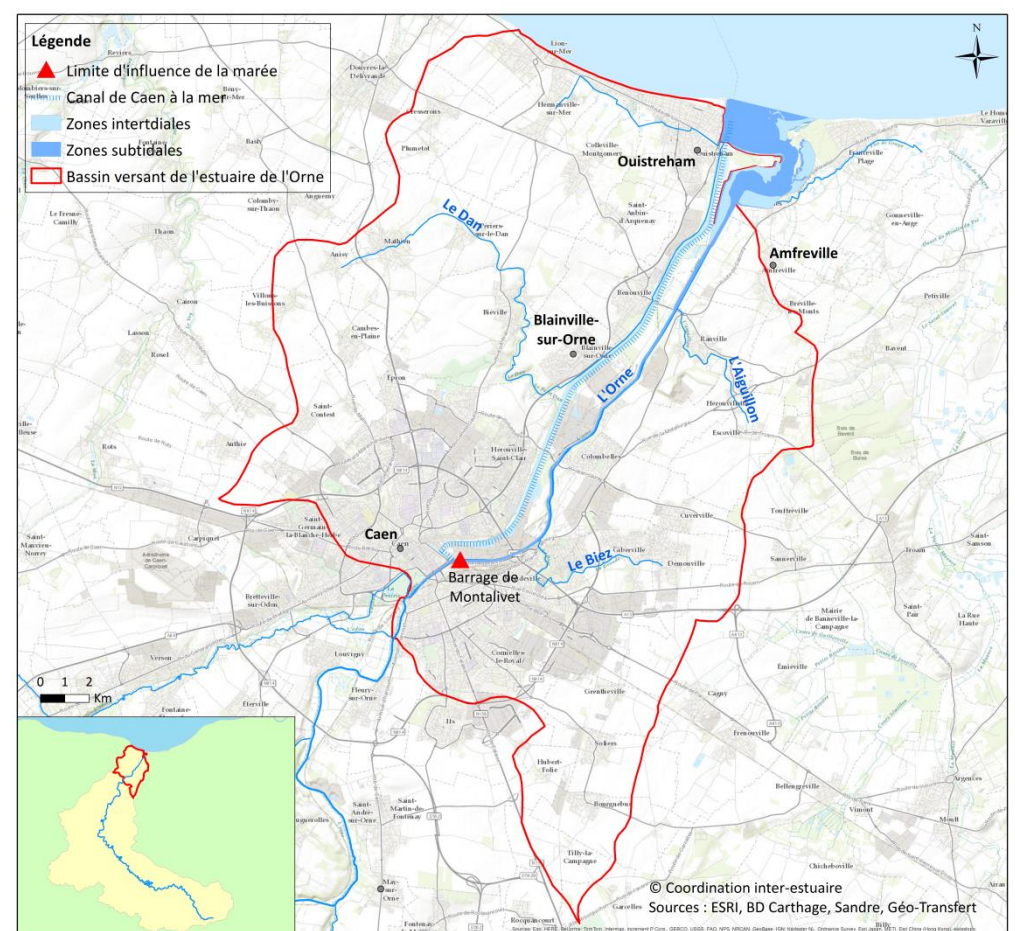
Légende
Limite d'influence de la marée
Canal de Caen à la mer
Zones intertidales
Zones subtidales
Bassin versant de l'estuaire de l'Orne

N

Ouistreham
Amfreville
Blainville-sur-Orne
Caen
Barrage de Montalivet
Le Dan
L'Orne
L'Aiguillon
Le Biez

Lion-sur-Mer
Hermanville-sur-Mer
Colleville-Montgomery
Douvres-la-Délivrande
Plumetot
Mathieu
Périers-sur-le-Dan
Saint-Aubin-d'Arquenay
Bénouville
Biéville
Anisy
Villons-les-Buissons
Cambes-en-Plaine
Epron
Saint-Contest
Hérouville-Saint-Clair
Colombelles
Ranville
Hérouville
Escoville
Bréville-les-Monts
Franceville Plage
Gonneville-en-Auge
Petiville
Bavent
Cuverville
Démouville
Giberville
Touffreville
Sannerville
Troarn
Saint-Pair
Mondeville
Cormelles-le-Royal
Grentheville
Cagny
Frénouville
Émiéville
Ifs
Hubert-Folie
Soliers
Bourguébus
Tilly-la-Campagne
Garcelles
Bellengreville
Vimont
Chicheboville
Moult
Fleury-sur-Orne
Saint-André-sur-Orne
Saint-Martin-de-Fontenay
Louvigny
Bretteville-sur-Odon
Carpiquet
Saint-Germain-la-Blanche-Herbe
Authie
Rots
Thaon
Cairon
Lasson
Rosel
Saint-Manvieu-Norrey
Verson
Éterville
May-sur-Orne
Roquancourt
Colomby-sur-Thaon
Basly
Reviers
Anguerny
Le Fresne-Camilly
Mairie de Banneville-la-Campagne
La Rue Haute
Saint-Samson
Argences
Le Home Varaville
Ouistreham

0 1 2 Km

© Coordination inter-estuaire
Sources : ESRI, BD Carthage, Sandre, Géo-Transfert